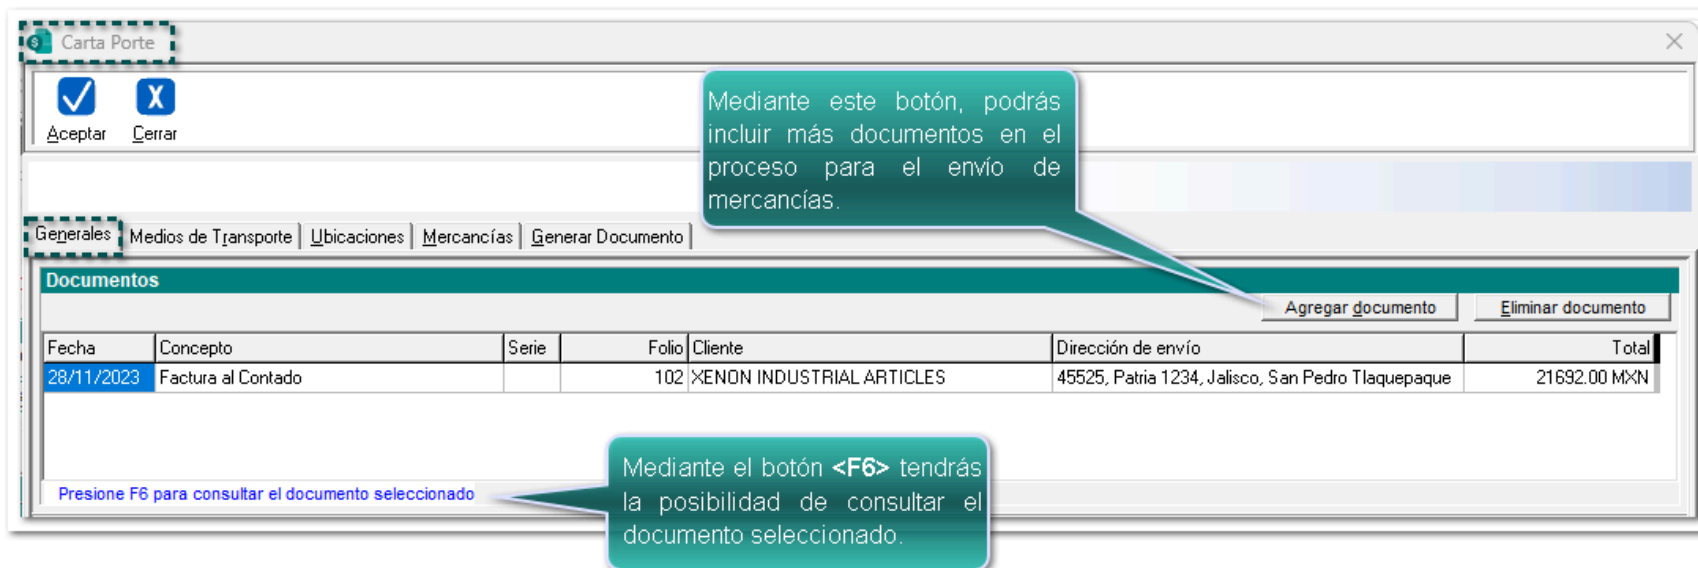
Carta Porte

Aceptar Cerrar

Mediante este botón, podrás incluir más documentos en el proceso para el envío de mercancías.

Generales | Medios de Transporte | Ubicaciones | Mercancías | Generar Documento

Documentos

Agregar documento Eliminar documento

| Fecha | Concepto | Serie | Folio | Cliente | Dirección de envío | Total |
|---|---|---|---|---|---|---|
| 28/11/2023 | Factura al Contado | | 102 | XENON INDUSTRIAL ARTICLES | 45525, Patria 1234, Jalisco, San Pedro Tlaquepaque | 21692.00 MXN |

Presione F6 para consultar el documento seleccionado

Mediante el botón **<F6>** tendrás la posibilidad de consultar el documento seleccionado.